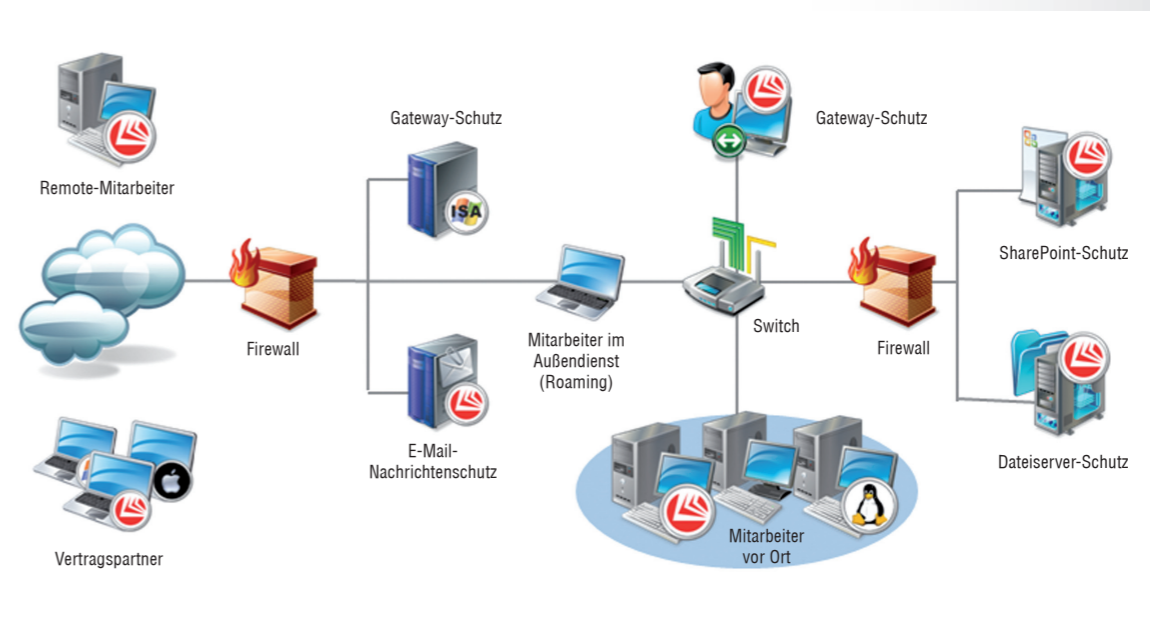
Remote-Mitarbeiter

Gateway-Schutz

ISA

Gateway-Schutz

SharePoint-Schutz

Firewall

Mitarbeiter im Außendienst (Roaming)

Switch

Firewall

E-Mail-Nachrichtenschutz

Dateiserver-Schutz

Vertragspartner

Mitarbeiter vor Ort